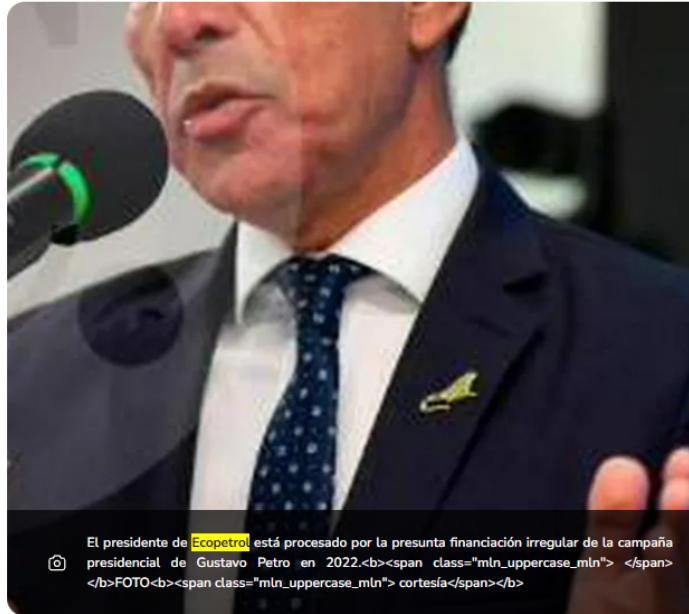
El presidente de Ecopetrol está procesado por la presunta financiación irregular de la campaña presidencial de Gustavo Petro en 2022.<b><span class="mln_uppercase_mln"> </span></b>FOTO<b><span class="mln_uppercase_mln"> cortesía</span></b>